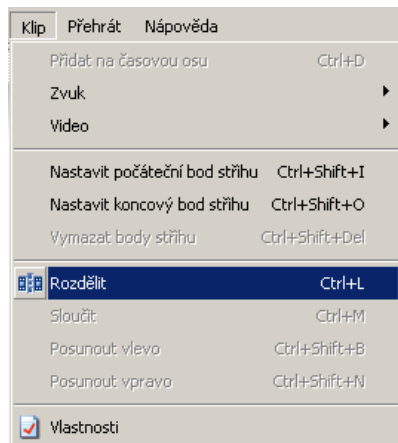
Klip Přehrát Nápověda

Přidat na časovou osu Ctrl+D

Zvuk

Video

Nastavit počáteční bod střihu Ctrl+Shift+I

Nastavit koncový bod střihu Ctrl+Shift+O

Vymazat body střihu Ctrl+Shift+Del

Rozdělit Ctrl+L

Sloučit Ctrl+M

Posunout vlevo Ctrl+Shift+B

Posunout vpravo Ctrl+Shift+N

Vlastnosti